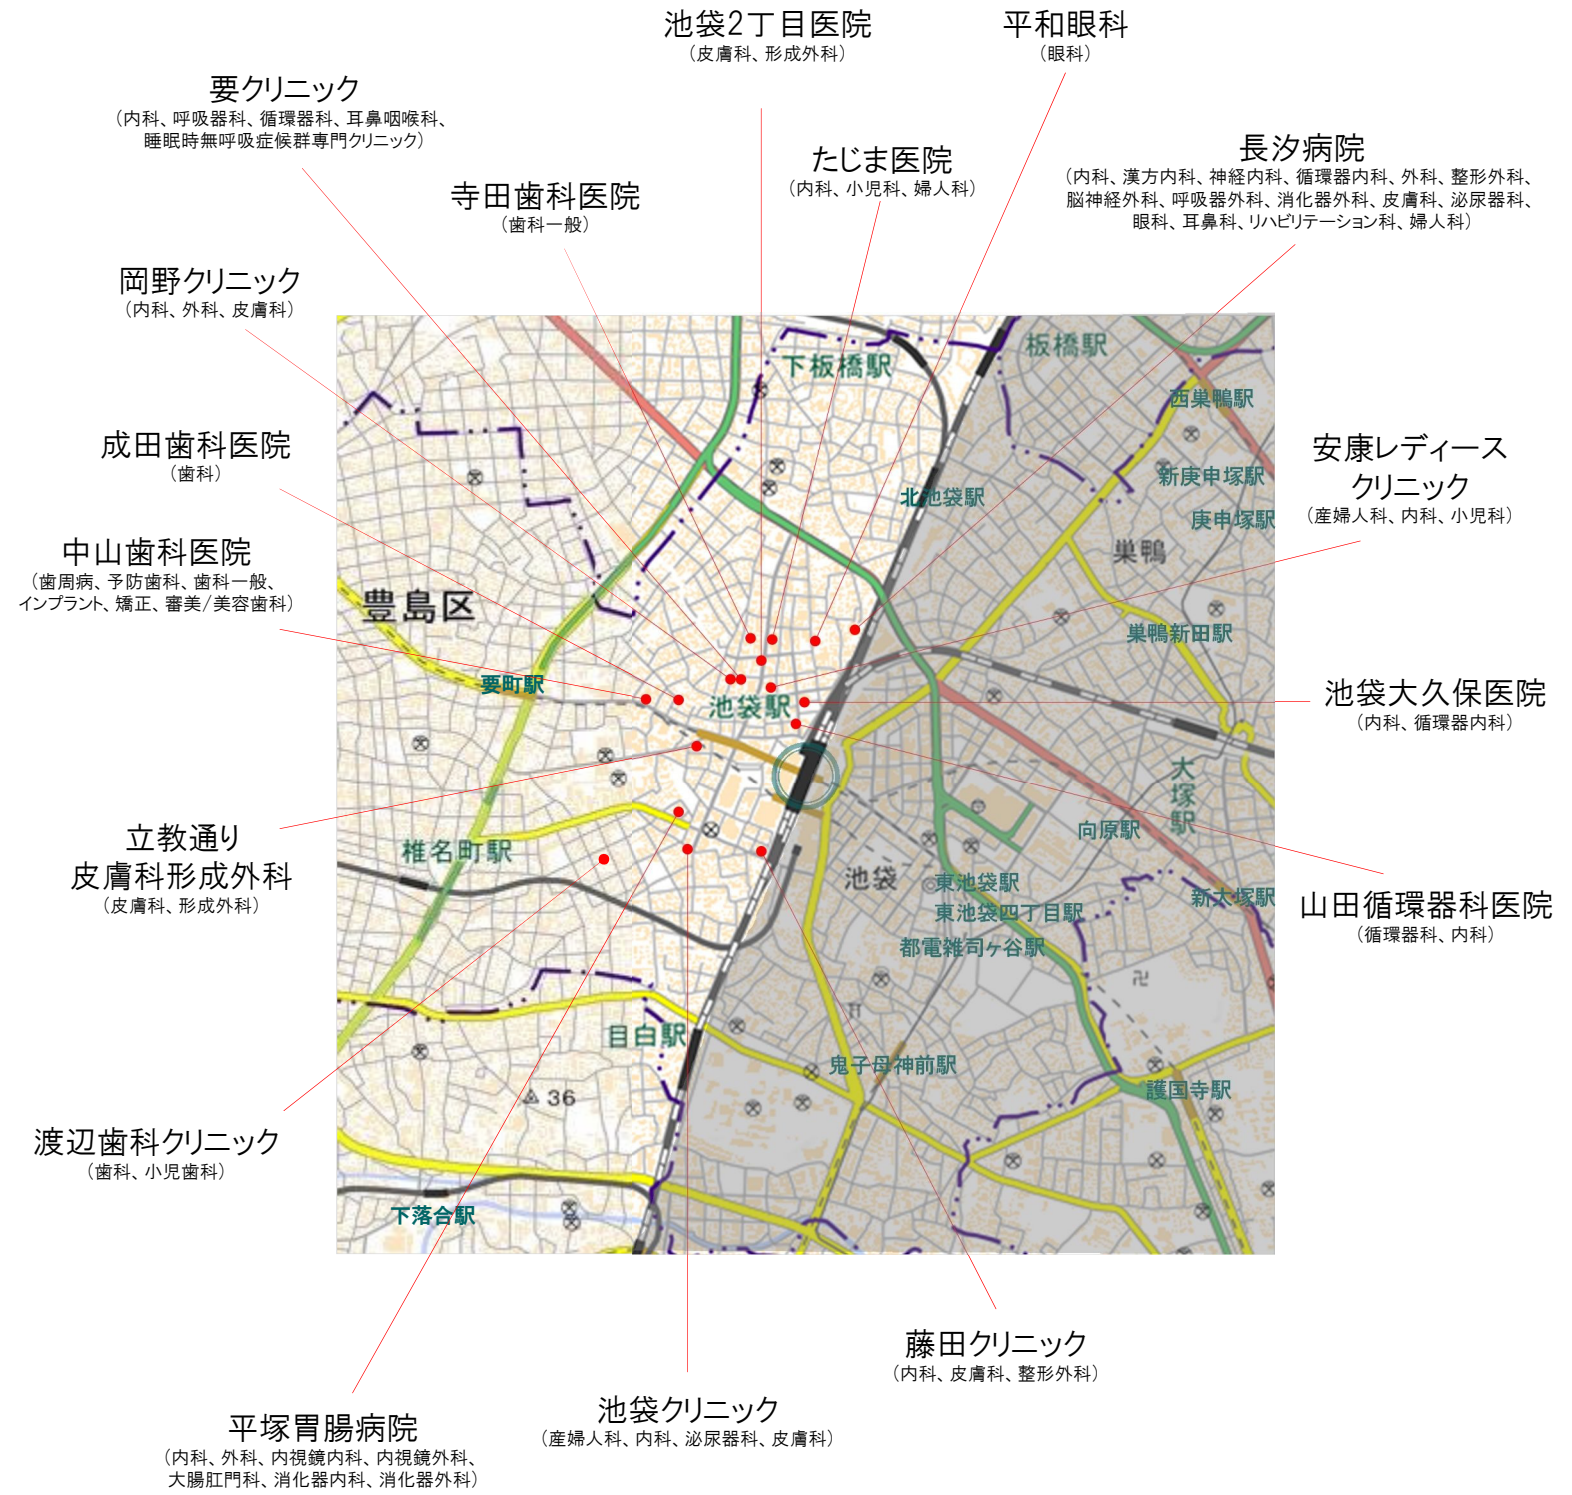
池袋2丁目医院
（皮膚科、形成外科）

平和眼科
（眼科）

要クリニック
（内科、呼吸器科、循環器科、耳鼻咽喉科、睡眠時無呼吸症候群専門クリニック）

たじま医院
（内科、小児科、婦人科）

長汐病院
（内科、漢方内科、神経内科、循環器内科、外科、整形外科、脳神経外科、呼吸器外科、消化器外科、皮膚科、泌尿器科、眼科、耳鼻科、リハビリテーション科、婦人科）

寺田歯科医院
（歯科一般）

岡野クリニック
（内科、外科、皮膚科）

成田歯科医院
（歯科）

安康レディース クリニック
（産婦人科、内科、小児科）

中山歯科医院
（歯周病、予防歯科、歯科一般、インプラント、矯正、審美/美容歯科）

池袋大久保医院
（内科、循環器内科）

立教通り 皮膚科形成外科
（皮膚科、形成外科）

山田循環器科医院
（循環器科、内科）

渡辺歯科クリニック
（歯科、小児歯科）

藤田クリニック
（内科、皮膚科、整形外科）

池袋クリニック
（産婦人科、内科、泌尿器科、皮膚科）

平塚胃腸病院
（内科、外科、内視鏡内科、内視鏡外科、大腸肛門科、消化器内科、消化器外科）

下板橋駅
板橋駅
西巣鴨駅
新庚申塚駅
庚申塚駅
北池袋駅
巣鴨
豊島区
巣鴨新田駅
要町駅
池袋駅
大塚駅
向原駅
椎名町駅
池袋
東池袋駅
東池袋四丁目駅
新大塚駅
都電雑司ヶ谷駅
目白駅
鬼子母神前駅
護国寺駅
36
下落合駅